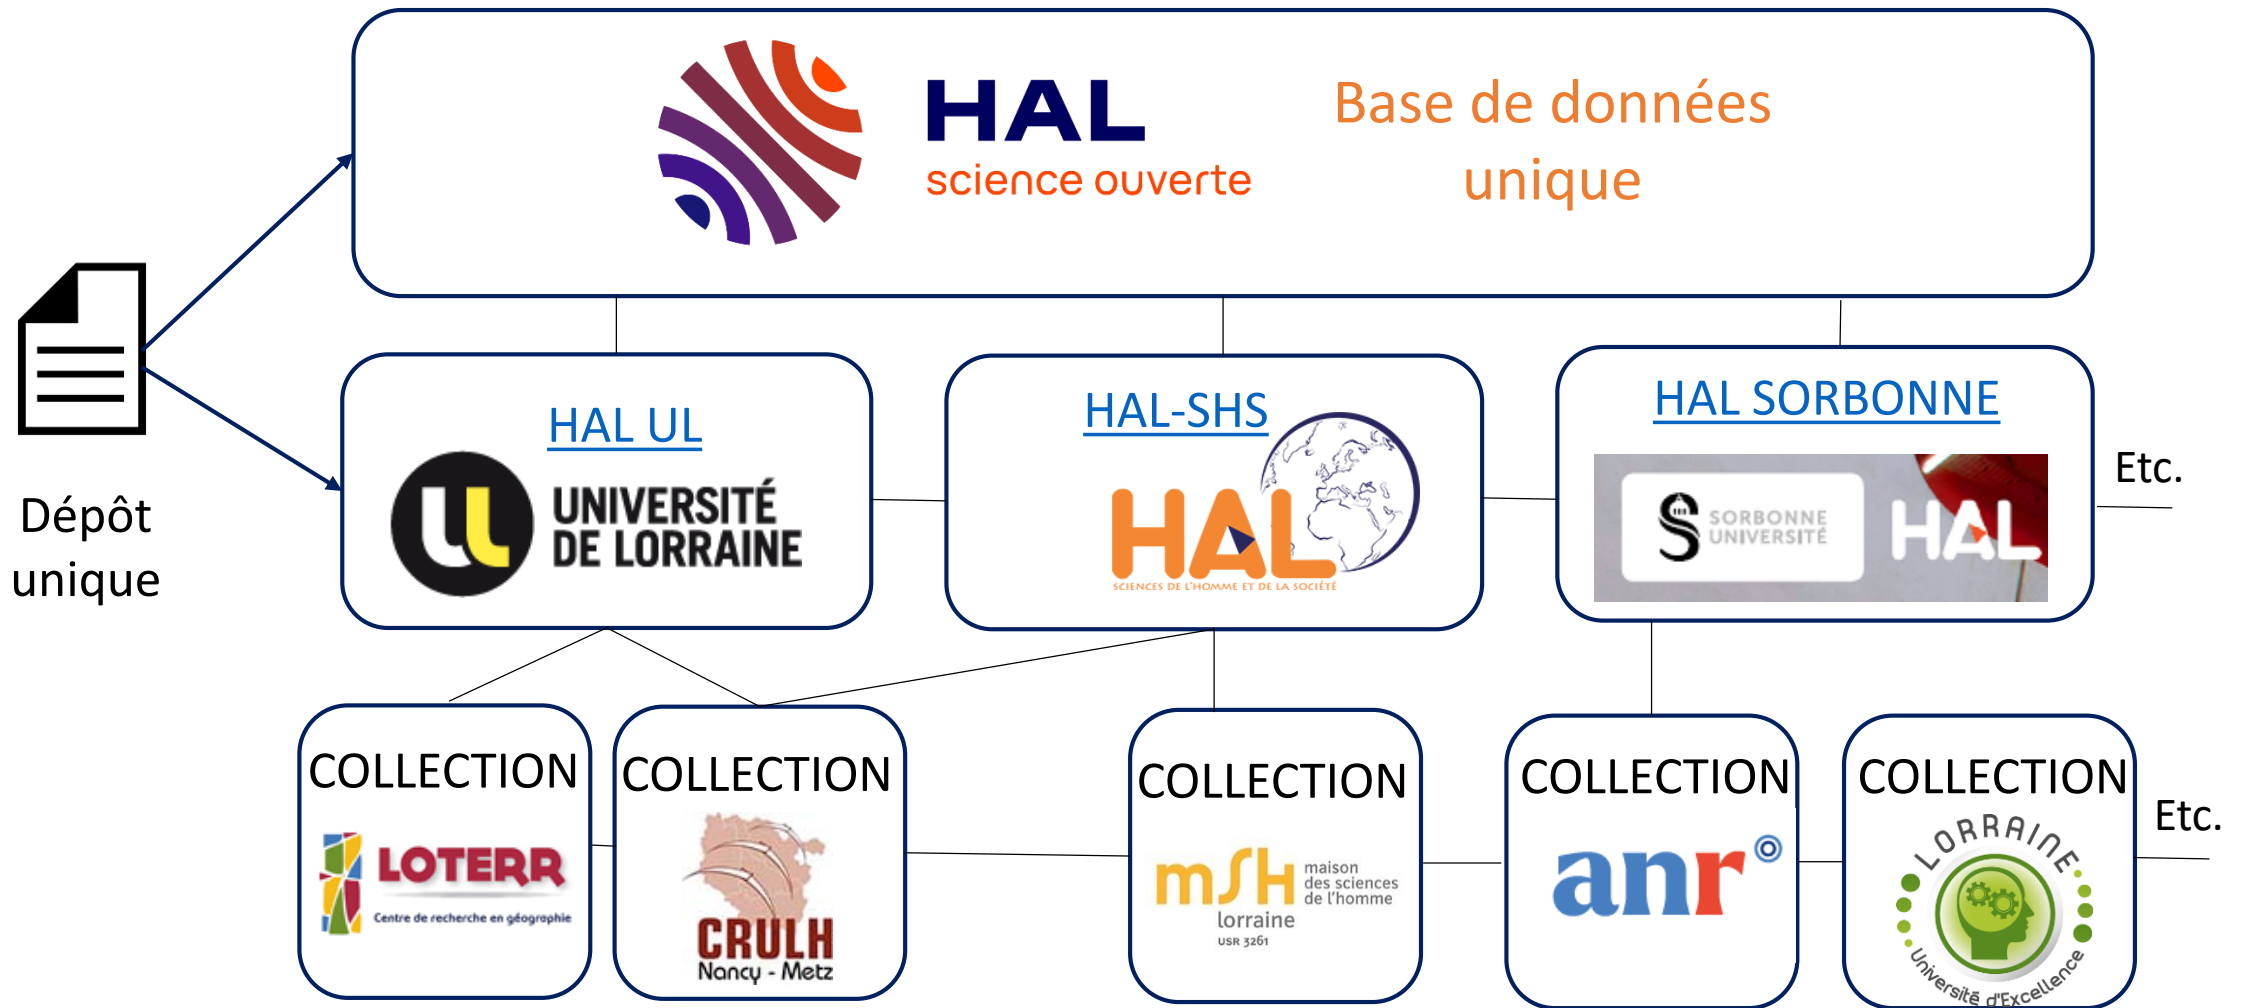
HAL
science ouverte

Base de données unique

Dépôt unique

HAL UL
UNIVERSITÉ DE LORRAINE

HAL-SHS
HAL
SCIENCES DE L'HOMME ET DE LA SOCIÉTÉ

HAL SORBONNE
SORBONNE UNIVERSITÉ
HAL

Etc.

COLLECTION
LOTERR
Centre de recherche en géographie

COLLECTION
CRULH
Nancy - Metz

COLLECTION
mSH maison des sciences de l'homme
lorraine
USR 3261

COLLECTION
anr

COLLECTION
LORRAINE
Université d'Excellence

Etc.